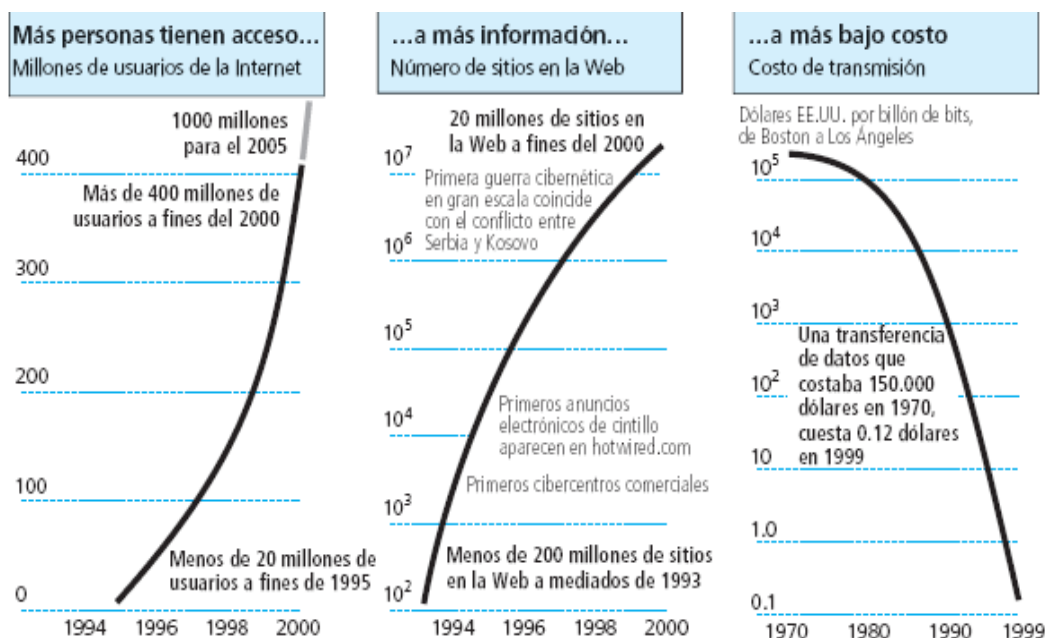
Más personas tienen acceso...
Millones de usuarios de la Internet

1000 millones para el 2005

400
Más de 400 millones de usuarios a fines del 2000

300

200

100

Menos de 20 millones de usuarios a fines de 1995

0

1994 1996 1998 2000

...a más información...
Número de sitios en la Web

20 millones de sitios en la Web a fines del 2000

$10^7$
Primera guerra cibernética en gran escala coincide con el conflicto entre Serbia y Kosovo

$10^6$

$10^5$

Primeros anuncios electrónicos de cintillo aparecen en hotwired.com

$10^4$

Primeros cibercentros comerciales

$10^3$

Menos de 200 millones de sitios en la Web a mediados de 1993

$10^2$

1994 1996 1998 2000

...a más bajo costo
Costo de transmisión

Dólares EE.UU. por billón de bits, de Boston a Los Ángeles

$10^5$

$10^4$

$10^3$

Una transferencia de datos que costaba 150.000 dólares en 1970, cuesta 0.12 dólares en 1999

$10^2$

10

1.0

0.1

1970 1980 1990 1999